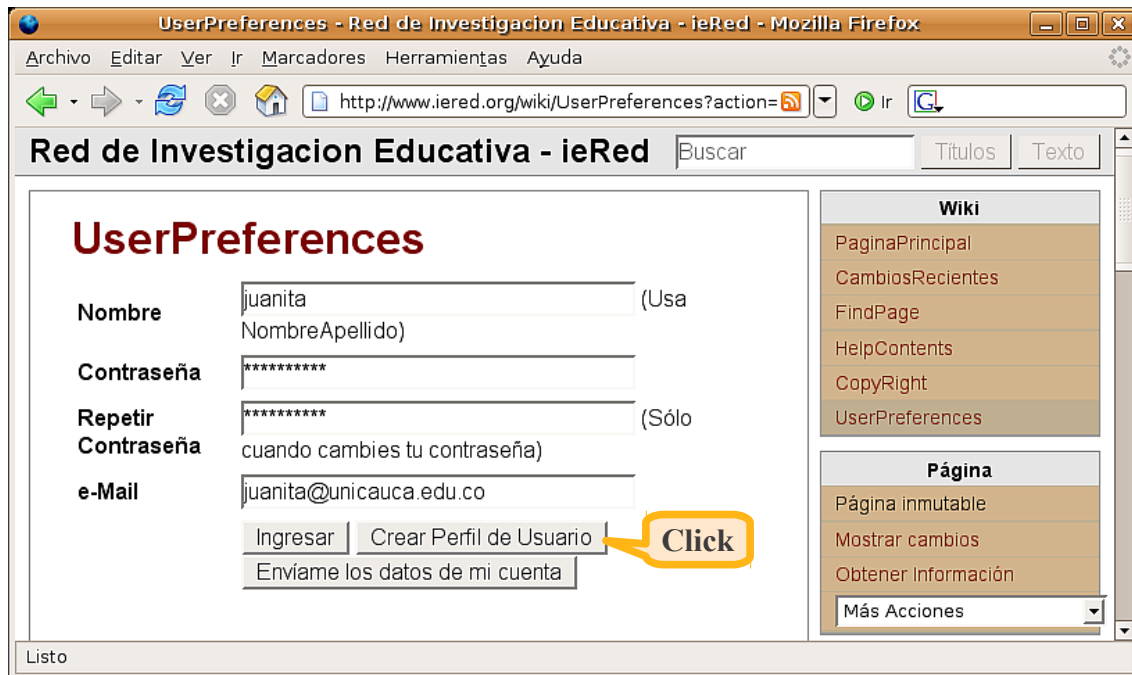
UserPreferences - Red de Investigacion Educativa - ieRed - Mozilla Firefox

Archivo Editar Ver Ir Marcadores Herramientas Ayuda

http://www.iered.org/wiki/UserPreferences?action=

Ir

Red de Investigacion Educativa - ieRed

Buscar

Titulos

Texto

UserPreferences

Nombre
juanita
(Usa NombreApellido)

Contraseña
**********

Repetir Contraseña
**********
(Sólo cuando cambies tu contraseña)

e-Mail
juanita@unicauca.edu.co

Ingresar
Crear Perfil de Usuario
Click
Envíame los datos de mi cuenta

Wiki
PaginaPrincipal
CambiosRecientes
FindPage
HelpContents
CopyRight
UserPreferences

Página
Página inmutable
Mostrar cambios
Obtener Información
Más Acciones

Listo